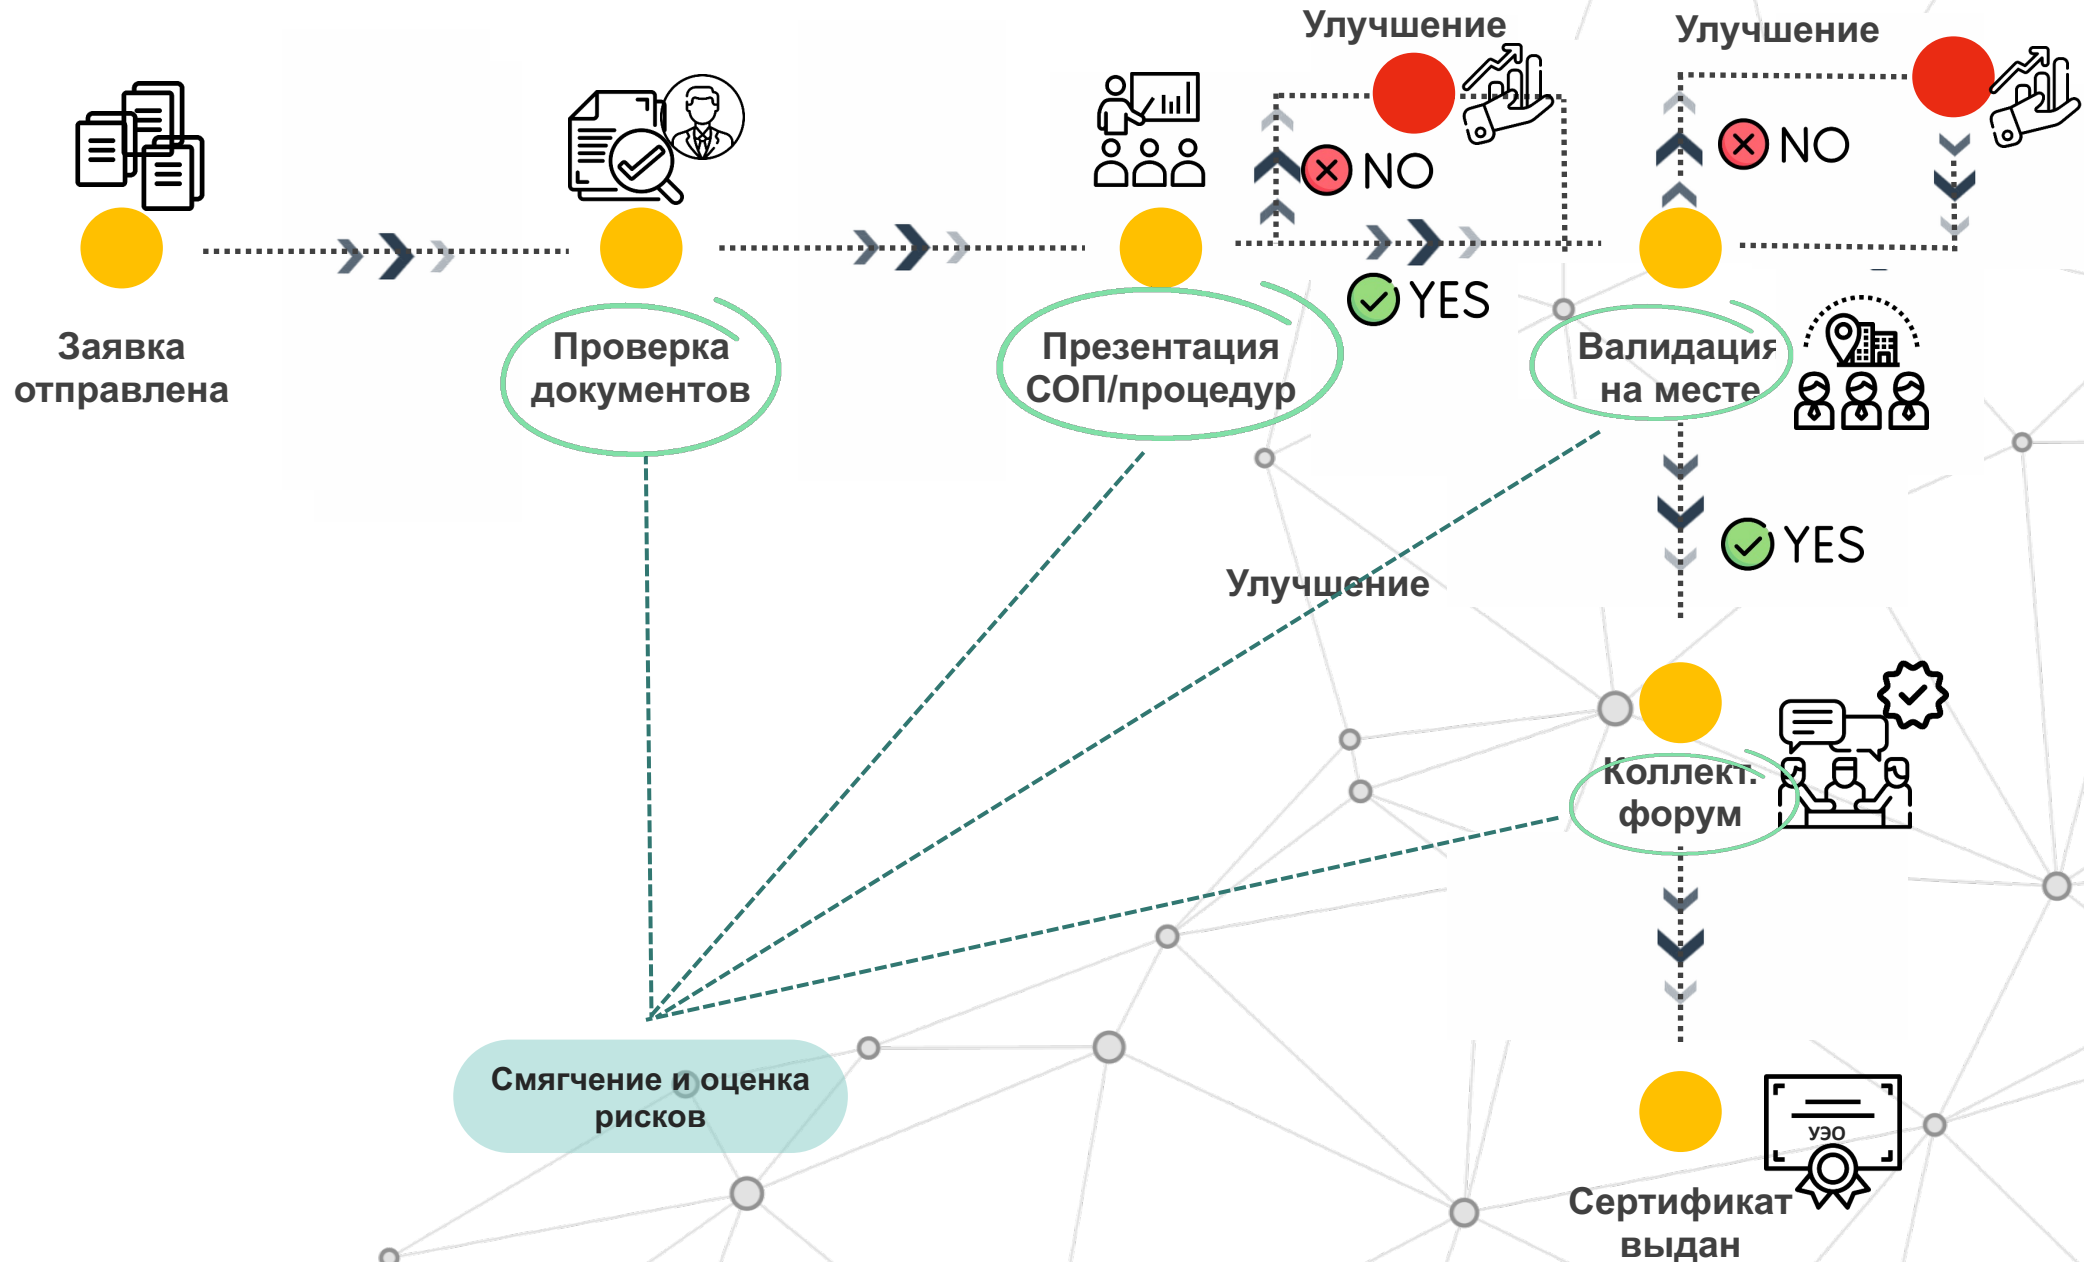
Улучшение

Улучшение

NO

NO

YES

Заявка отправлена

Проверка документов

Презентация СОП/процедур

Валидация на месте

YES

Улучшение

Коллект. форум

Смягчение и оценка рисков

УЭО

Сертификат выдан